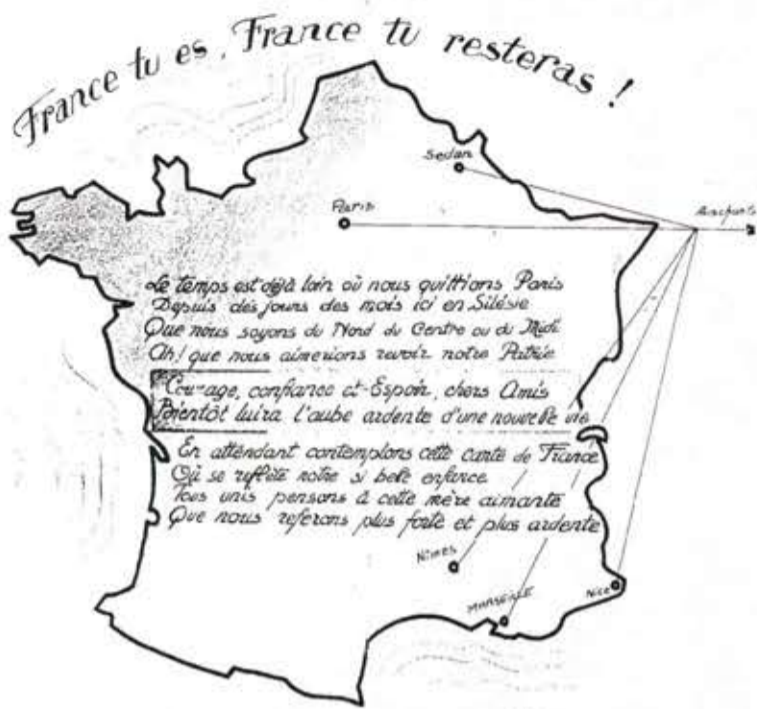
France tu es, France tu resteras !

Sedan

Paris

Auschwitz

Le temps est déjà loin où nous quittions Paris
Depuis des jours des mois ici en Silésie
Que nous soyons du Nord du Centre ou du Midi
Ah ! que nous aimerions revoir notre Patrie

Courage, confiance et Espoir, chers Amis
Bientôt luira l'aube ardente d'une nouvelle vie

En attendant contemplons cette carte de France
Où se reflète notre si belle enfance
Tous unis pensons à cette mère aimante
Que nous referons plus forte et plus ardente

Nîmes

Marseille

Nice